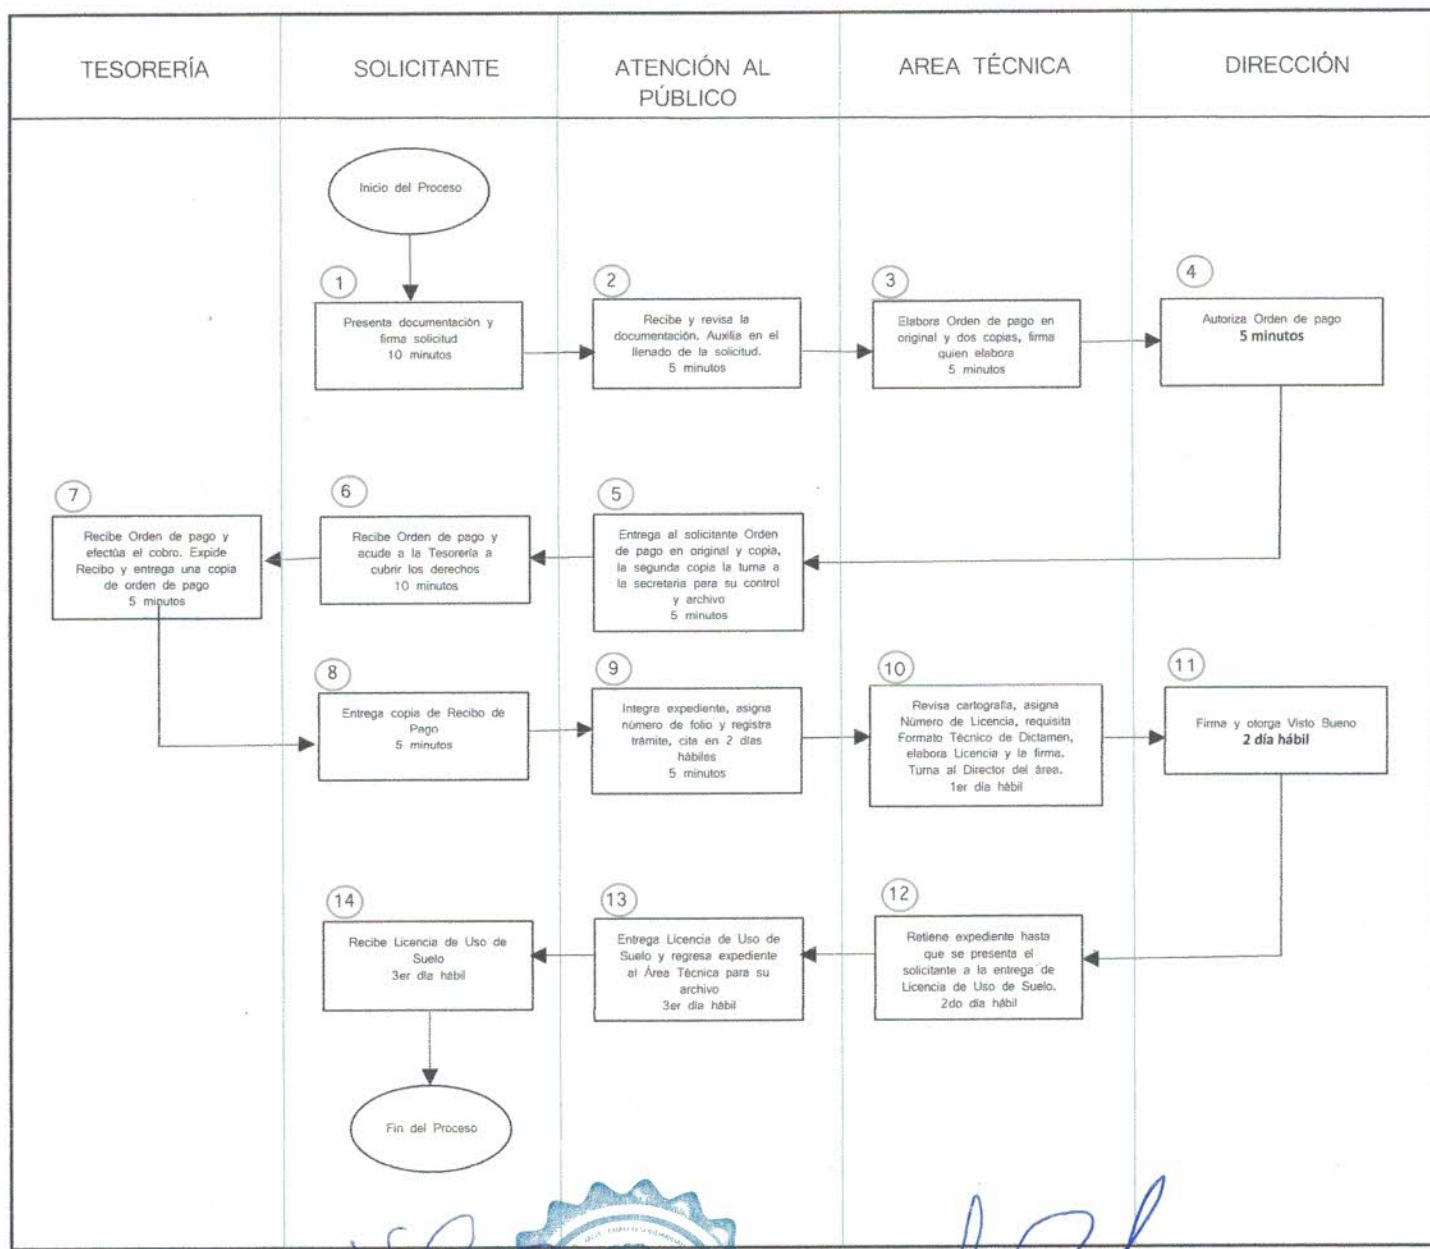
| TESORERÍA | SOLICITANTE | ATENCIÓN AL PÚBLICO | AREA TÉCNICA | DIRECCIÓN |
|---|---|---|---|---|

Inicio del Proceso

1
Presenta documentación y firma solicitud
10 minutos

2
Recibe y revisa la documentación. Auxilia en el llenado de la solicitud.
5 minutos

3
Elabora Orden de pago en original y dos copias, firma quien elabora
5 minutos

4
Autoriza Orden de pago
5 minutos

5
Entrega al solicitante Orden de pago en original y copia, la segunda copia la turna a la secretaria para su control y archivo
5 minutos

6
Recibe Orden de pago y acude a la Tesorería a cubrir los derechos
10 minutos

7
Recibe Orden de pago y efectúa el cobro. Expide Recibo y entrega una copia de orden de pago
5 minutos

8
Entrega copia de Recibo de Pago
5 minutos

9
Integra expediente, asigna número de folio y registra trámite, cita en 2 días hábiles
5 minutos

10
Revisa cartografía, asigna Número de Licencia, requisita Formato Técnico de Dictamen, elabora Licencia y la firma. Turna al Director del área.
1er día hábil

11
Firma y otorga Visto Bueno
2 día hábil

12
Retiene expediente hasta que se presenta el solicitante a la entrega de Licencia de Uso de Suelo.
2do día hábil

13
Entrega Licencia de Uso de Suelo y regresa expediente al Área Técnica para su archivo
3er día hábil

14
Recibe Licencia de Uso de Suelo
3er día hábil

Fin del Proceso